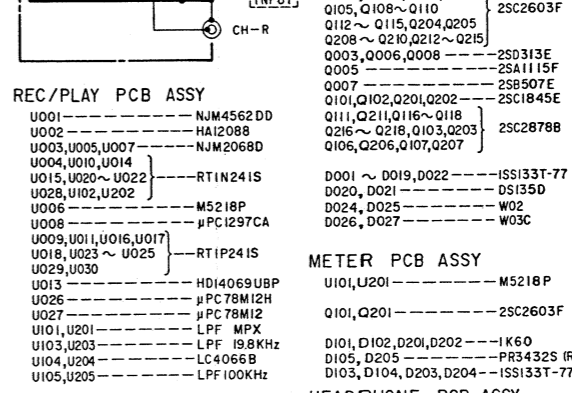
INPUT

CH－R

REC/PLAY PCB ASSY
U001 ——————— NJM4562DD
U002 ——————— HA12088
U003,U005,U007 ———— NJM2068D
U004,U010,U014
U015,U020～U022 ———— RTIN241S
U028,U102,U202
U006 ——————— M5218P
U008 ——————— μPC1297CA
U009,U011,U016,U017
U018,U023～U025 ———— RTIP241S
U029,U030
U013 ——————— HD14069UBP
U026 ——————— μPC78M12H
U027 ——————— μPC78M12
U101,U201 ——————— LPF MPX
U103,U203 ——————— LPF 19.8KHz
U104,U204 ——————— LC4066B
U105,U205 ——————— LPF 100KHz

Q105,Q108～Q110
Q112～Q115,Q204,Q205 2SC2603F
Q208～Q210,Q212～Q215
Q003,Q006,Q008 ———— 2SD313E
Q005 ——————— 2SA1115F
Q007 ——————— 2SB507E
Q101,Q102,Q201,Q202 ——— 2SC1845E
Q111,Q211,Q116～Q118
Q216～Q218,Q103,Q203 2SC2878B
Q106,Q206,Q107,Q207

D001～D019,D022 ———— 1SS133T-77
D020,D021 ——————— DS135D
D024,D025 ——————— W02
D026,D027 ——————— W03C

METER PCB ASSY
U101,U201 ——————— M5218P

Q101,Q201 ——————— 2SC2603F

D101,D102,D201,D202 ——— 1K60
D105,D205 ——————— PR3432S (R
D103,D104,D203,D204 —— 1SS133T-77
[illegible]